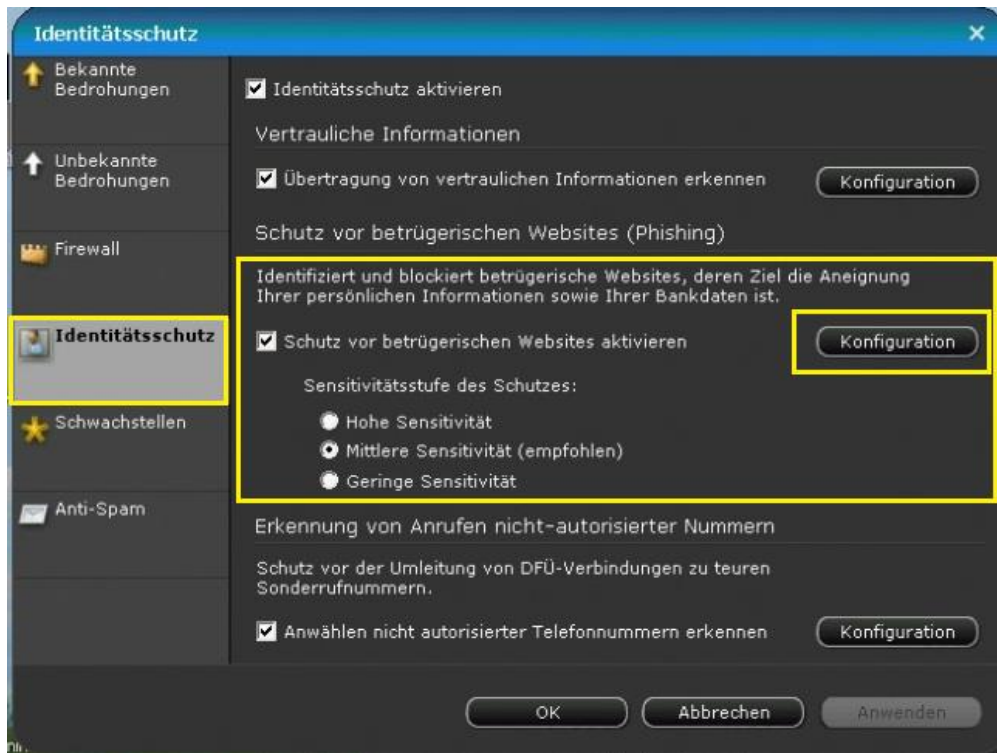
Identitätsschutz

Bekannte Bedrohungen

Unbekannte Bedrohungen

Firewall

Identitätsschutz

Schwachstellen

Anti-Spam

Identitätsschutz aktivieren

Vertrauliche Informationen

Übertragung von vertraulichen Informationen erkennen

Konfiguration

Schutz vor betrügerischen Websites (Phishing)

Identifiziert und blockiert betrügerische Websites, deren Ziel die Aneignung Ihrer persönlichen Informationen sowie Ihrer Bankdaten ist.

Schutz vor betrügerischen Websites aktivieren

Konfiguration

Sensitivitätsstufe des Schutzes:

Hohe Sensitivität

Mittlere Sensitivität (empfohlen)

Geringe Sensitivität

Erkennung von Anrufen nicht-autorisierter Nummern

Schutz vor der Umleitung von DFÜ-Verbindungen zu teuren Sonderrufnummern.

Anwählen nicht autorisierter Telefonnummern erkennen

Konfiguration

OK

Abbrechen

Anwenden